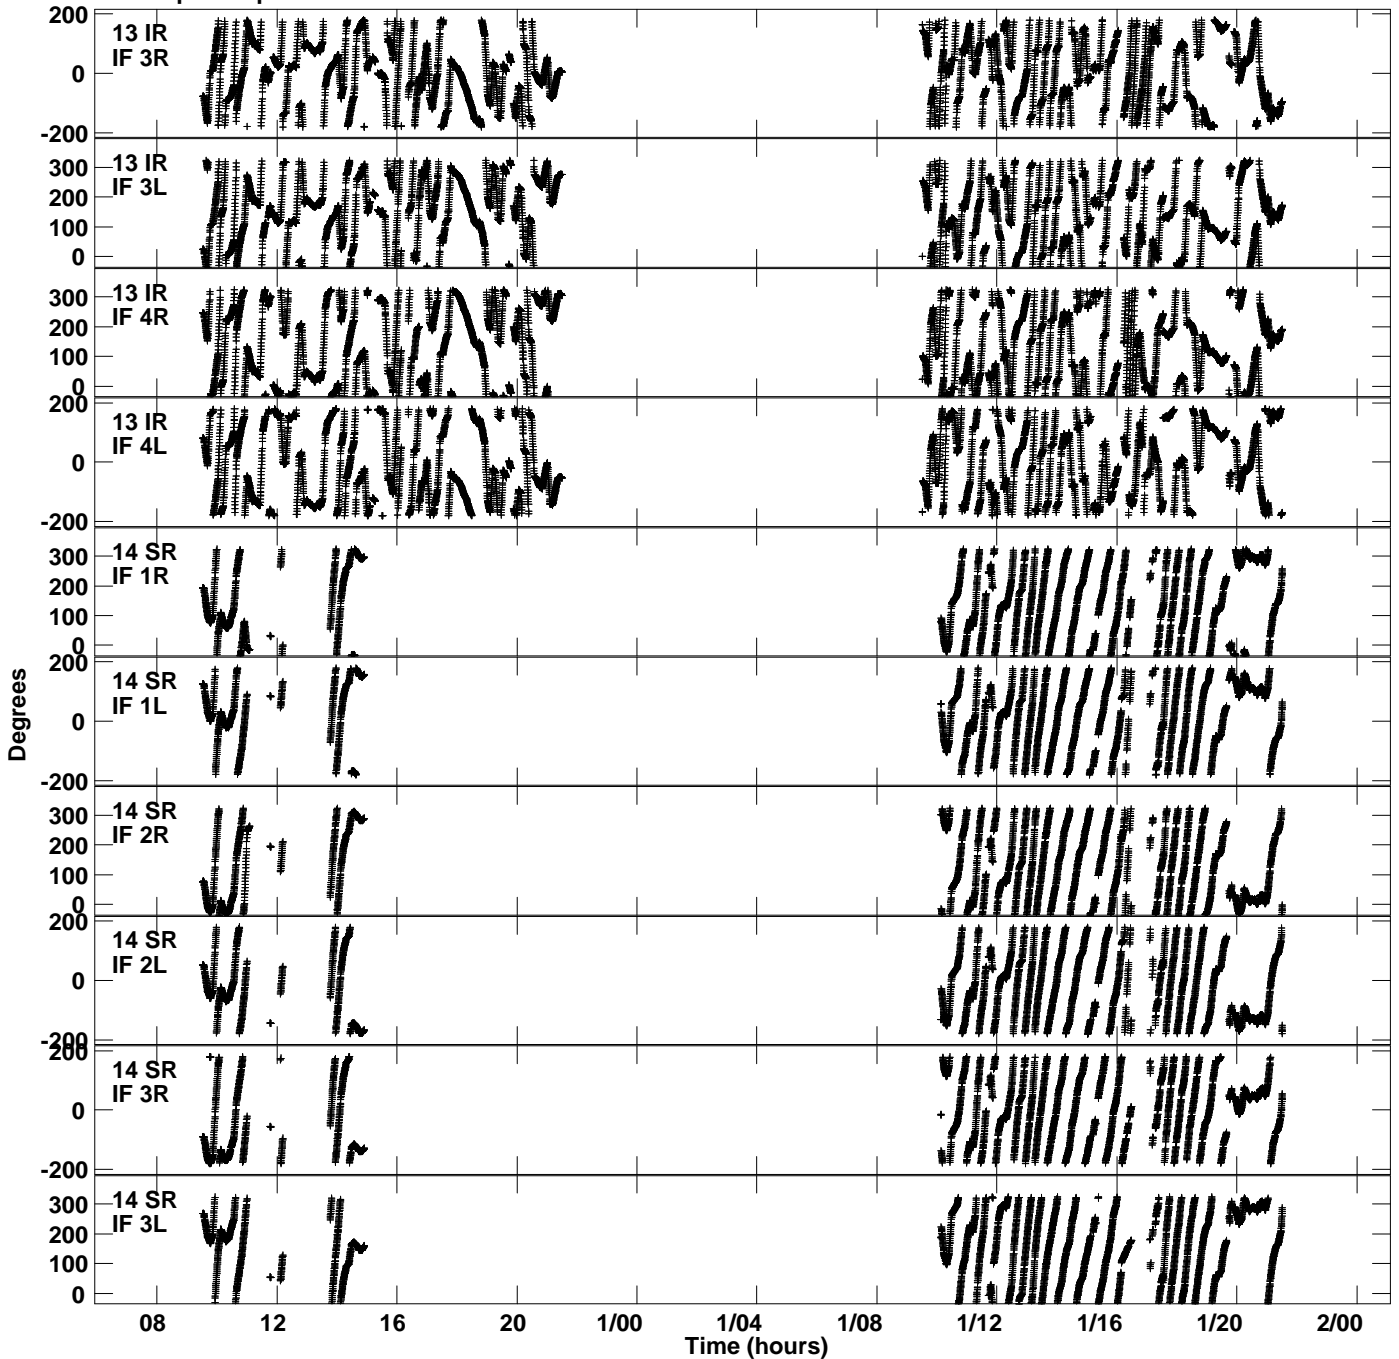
200
13 IR
IF 3R
0
-200

13 IR
IF 3L
300
200
100
0

13 IR
IF 4R
300
200
100
0

200
13 IR
IF 4L
0
-200

14 SR
IF 1R
300
200
100
0

200
14 SR
IF 1L
0
-200

14 SR
IF 2R
300
200
100
0

200
14 SR
IF 2L
0
-200

200
14 SR
IF 3R
0
-200

14 SR
IF 3L
300
200
100
0

Degrees

08 12 16 20 1/00 1/04 1/08 1/12 1/16 1/20 2/00
Time (hours)